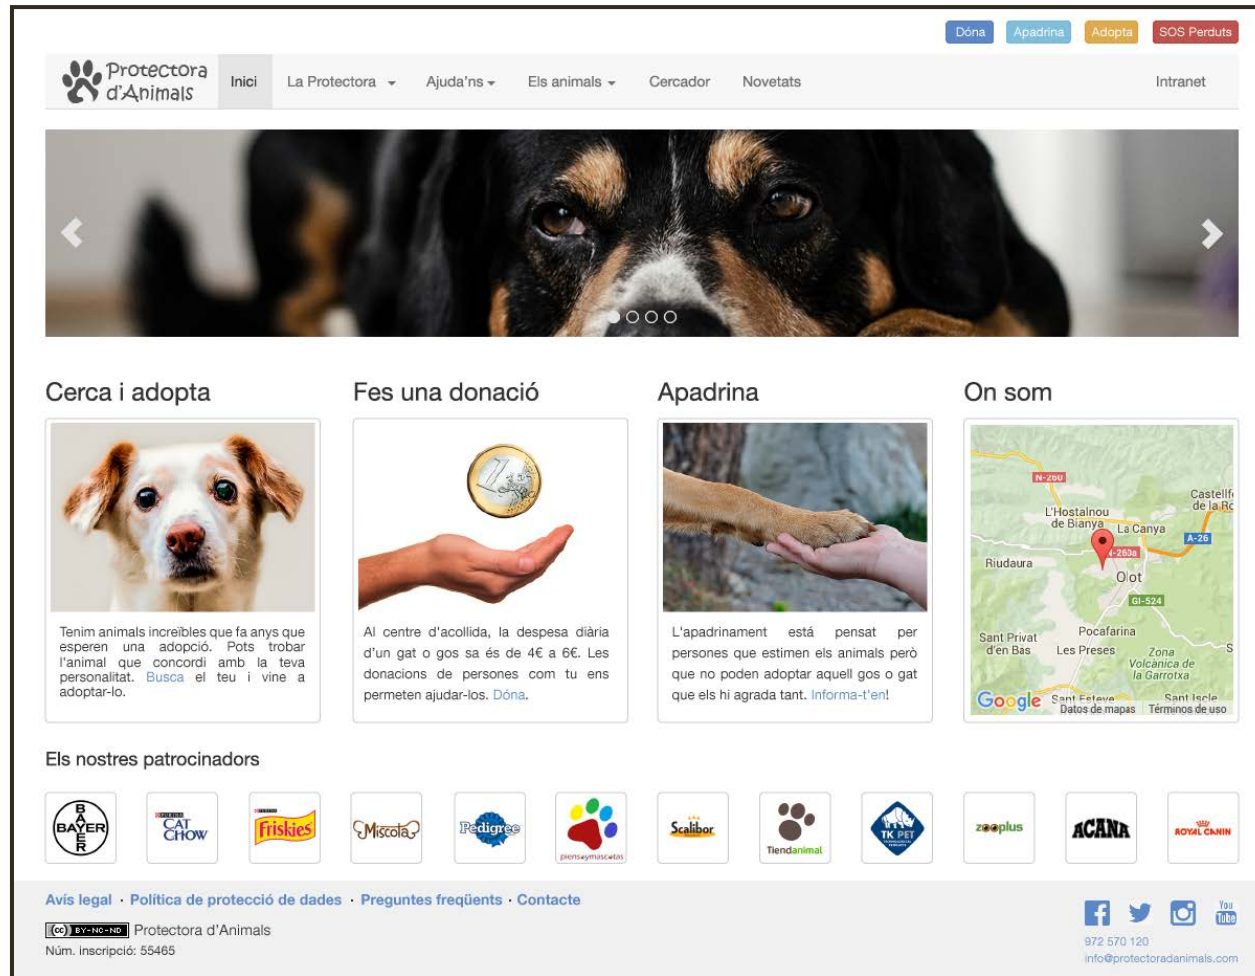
Dóna Apadrina Adopta SOS Perduts

Protectora d'Animals

Inici La Protectora Ajuda'ns Els animals Cercador Novetats Intranet

Cerca i adopta

Tenim animals increïbles que fa anys que esperen una adopció. Pots trobar l'animal que concordi amb la teva personalitat. Busca el teu i vine a adoptar-lo.

Fes una donació

Al centre d'acollida, la despesa diària d'un gat o gos sa és de 4€ a 6€. Les donacions de persones com tu ens permeten ajudar-los. Dóna.

Apadrina

L'apadrinament està pensat per persones que estimen els animals però que no poden adoptar aquell gos o gat que els hi agrada tant. Informa-t'en!

On som

N-260 Castellfollit de la Roca L'Hostalnou de Bianya La Canya A-26 Riudaura C-153a Olot GI-524 Sant Privat d'en Bas Pocafarina Les Preses Zona Volcànica de la Garrotxa Google Sant Esteve Sant Iscle Datos de mapas Términos de uso

Els nostres patrocinadors

BAYER Purina Cat Chow Purina Friskies Miscota Pedigree piensosymascotas Scalibor Tiendanimal TK PET zooplus ACANA ROYAL CANIN

Avís legal · Política de protecció de dades · Preguntes freqüents · Contacte

(cc) BY-NC-ND Protectora d'Animals

Núm. inscripció: 55465

You Tube

972 570 120
info@protectoradanimals.com